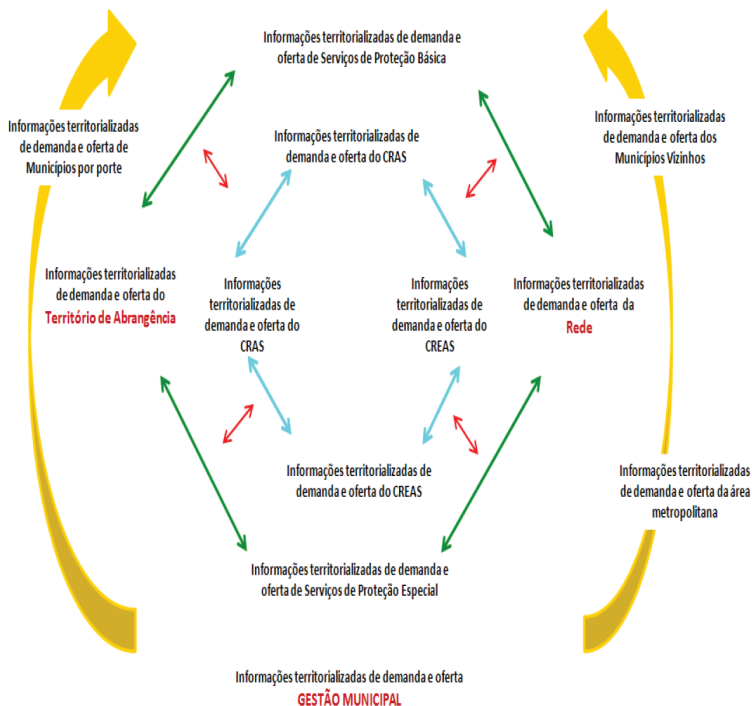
Informações territorializadas de demanda e oferta de Serviços de Proteção Básica

Informações territorializadas de demanda e oferta de Municípios por porte

Informações territorializadas de demanda e oferta dos Municípios Vizinhos

Informações territorializadas de demanda e oferta do CRAS

Informações territorializadas de demanda e oferta do Território de Abrangência

Informações territorializadas de demanda e oferta do CRAS

Informações territorializadas de demanda e oferta do CREAS

Informações territorializadas de demanda e oferta da Rede

Informações territorializadas de demanda e oferta do CREAS

Informações territorializadas de demanda e oferta da área metropolitana

Informações territorializadas de demanda e oferta de Serviços de Proteção Especial

Informações territorializadas de demanda e oferta GESTÃO MUNICIPAL